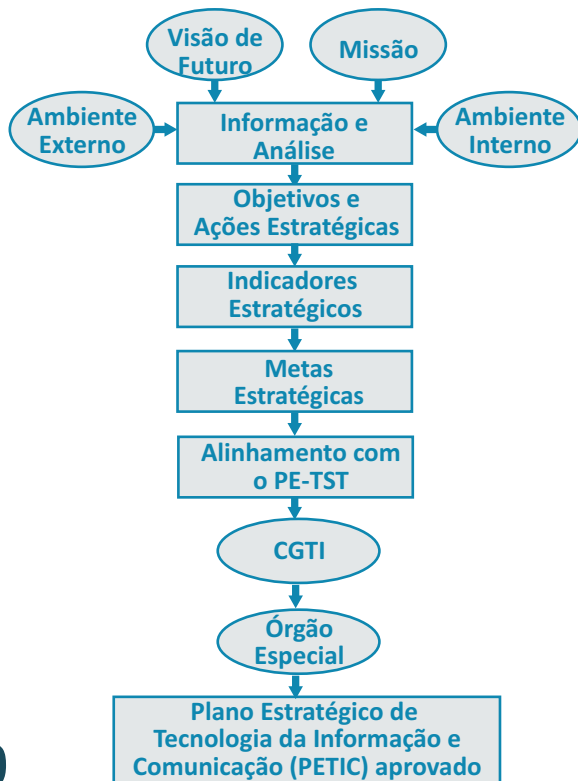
Visão de Futuro

Missão

Ambiente Externo

Informação e Análise

Ambiente Interno

Objetivos e Ações Estratégicas

Indicadores Estratégicos

Metas Estratégicas

Alinhamento com o PE-TST

CGTI

Órgão Especial

Plano Estratégico de Tecnologia da Informação e Comunicação (PETIC) aprovado